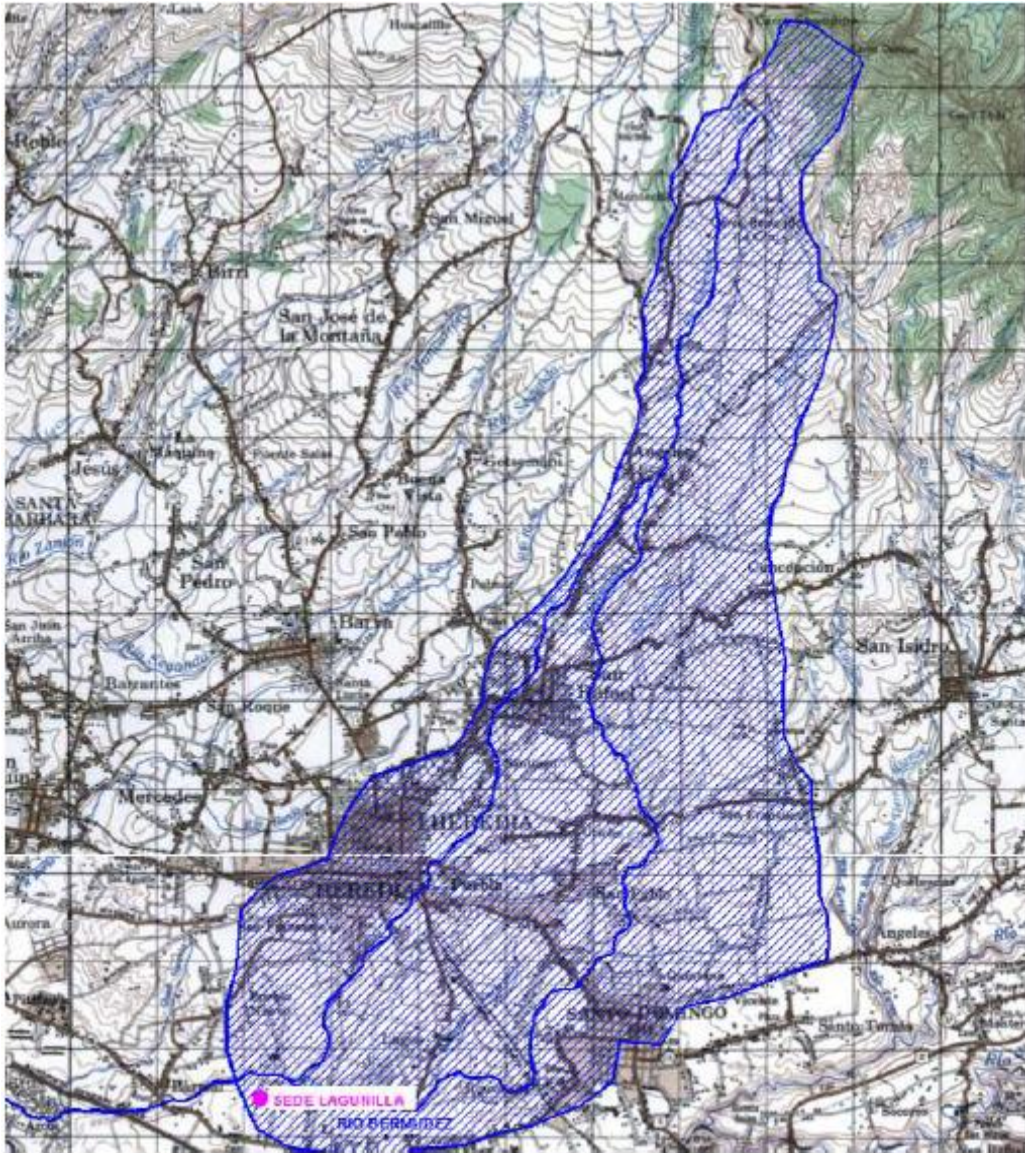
Roble

San Miguel

Barva

San José de la Montaña

Jesús

Birrí

Buena Vista

San Pablo

SANTA BARBARA

San Pedro

San Juan Arriba

Barva

San Roque

Mercedes

Concepción

San Isidro

San Rafael

HEREDIA

HEREDIA

Puebla

Aurora

Angeles

SANTO DOMINGO

Santo Tomás

SEDE LAGUNILLA

RIO BERMUDEZ